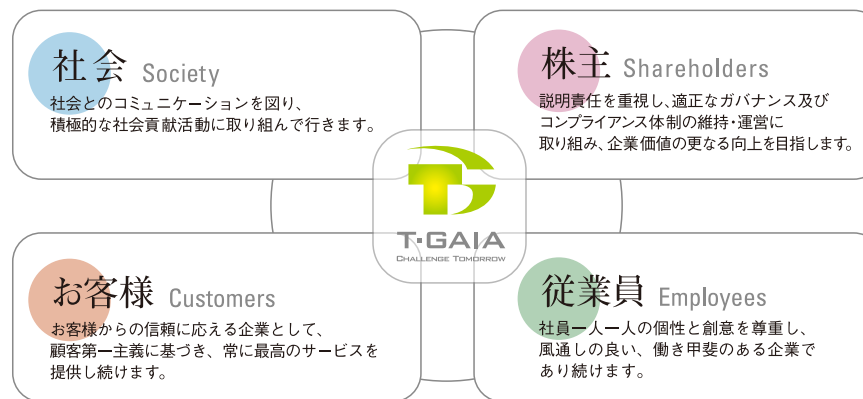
社会 Society
社会とのコミュニケーションを図り、積極的な社会貢献活動に取り組んで行きます。

株主 Shareholders
説明責任を重視し、適正なガバナンス及びコンプライアンス体制の維持・運営に取り組み、企業価値の更なる向上を目指します。

T·GAIA
CHALLENGE TOMORROW

お客様 Customers
お客様からの信頼に応える企業として、顧客第一主義に基づき、常に最高のサービスを提供し続けます。

従業員 Employees
社員一人一人の個性と創意を尊重し、風通しの良い、働き甲斐のある企業であり続けます。